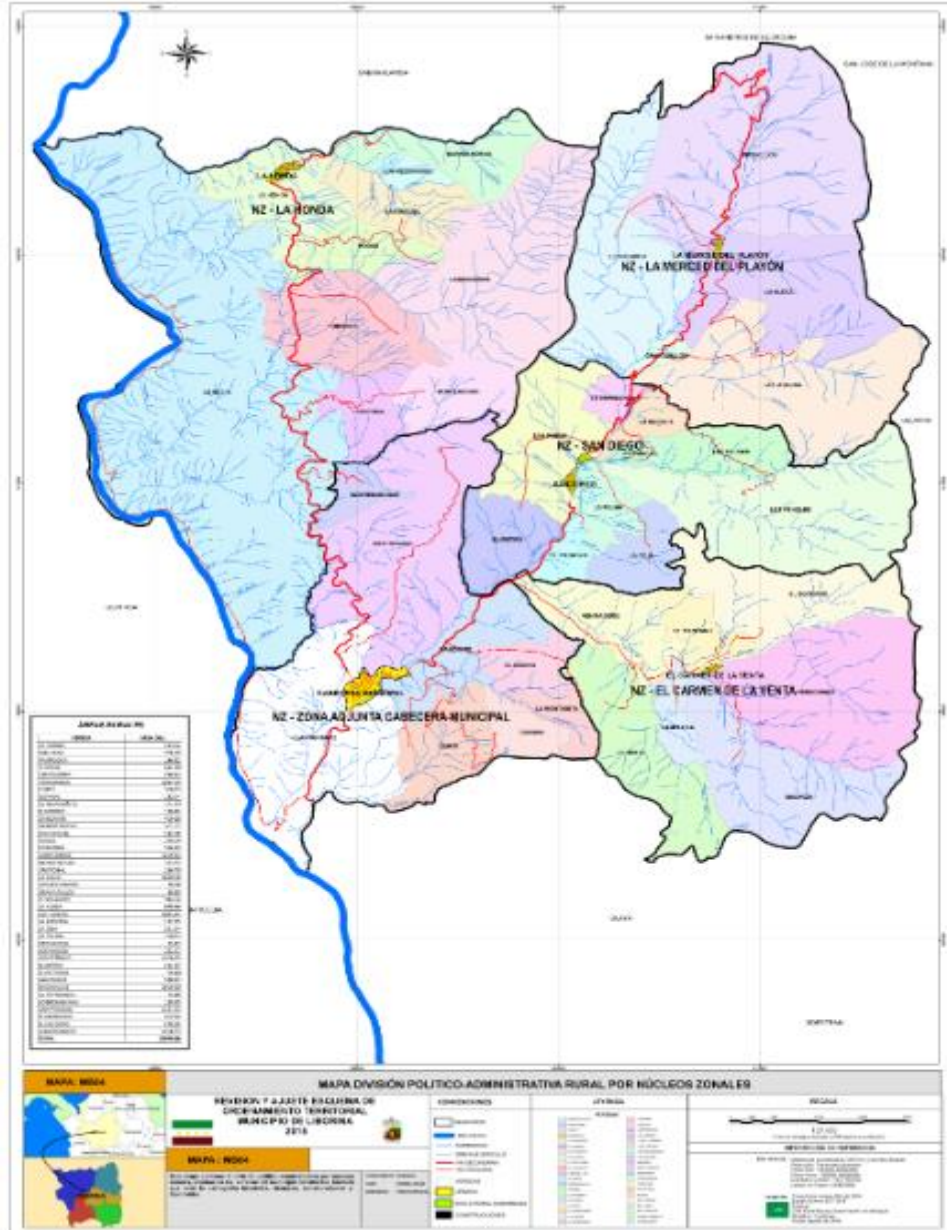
NZ - LA HONDA

NZ - LA MERCED DEL PLAYÓN

LA MERCED DEL PLAYON

NZ - SAN DIEGO

SAN DIEGO

NZ - EL CARMEN DE LA VENTA

EL CARMEN DE LA VENTA

NZ - ZONA ADJUNTA CABECERA MUNICIPAL

CABECERA MUNICIPAL

LA HONDA

ÁREAS VEREDAS

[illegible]

MAPA: M004

MAPA DIVISIÓN POLITICO-ADMINISTRATIVA RURAL POR NÚCLEOS ZONALES

REVISION Y AJUSTE ESQUEMA DE ORDENAMIENTO TERRITORIAL MUNICIPIO DE LIBORINA 2018

MAPA: M004

CONVENCIONES

LEYENDA

ESCALA

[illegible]